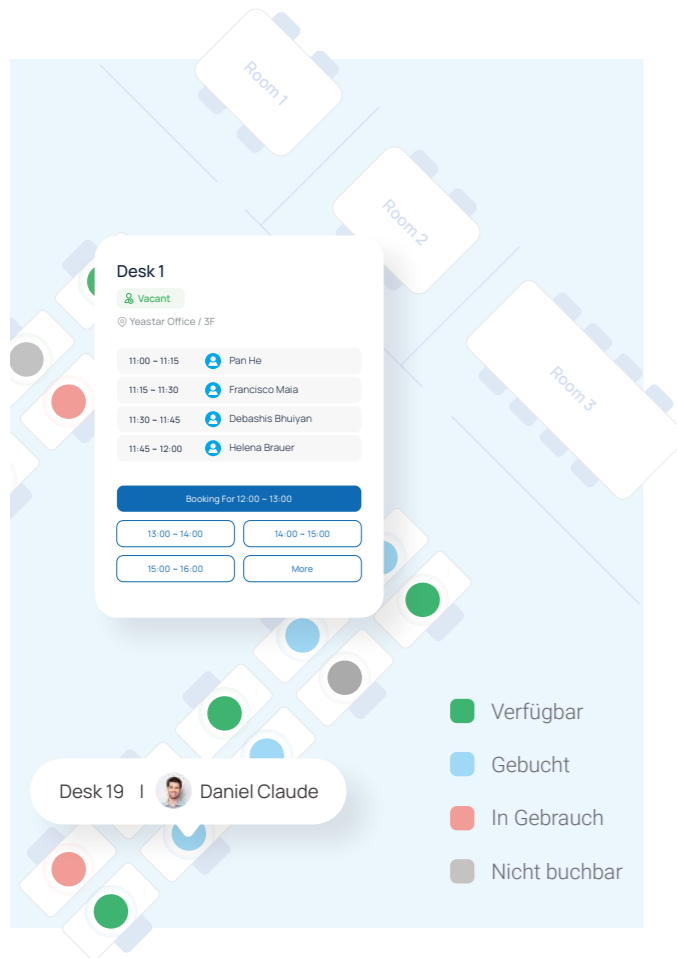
Room 1

Room 2

Room 3

Desk 1

Vacant

Yeastar Office / 3F

| | |
|---|---|
| 11:00 ~ 11:15 | Pan He |
| 11:15 ~ 11:30 | Francisco Maia |
| 11:30 ~ 11:45 | Debashis Bhuiyan |
| 11:45 ~ 12:00 | Helena Brauer |

Booking For 12:00 ~ 13:00

13:00 ~ 14:00

14:00 ~ 15:00

15:00 ~ 16:00

More

Desk 19 I Daniel Claude

Verfügbar

Gebucht

In Gebrauch

Nicht buchbar